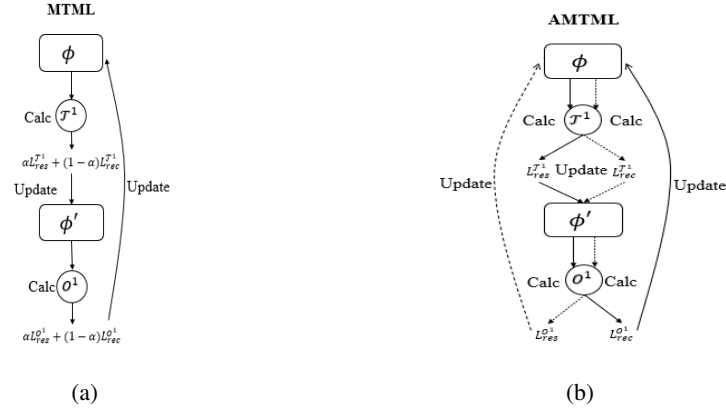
MTML

$\phi$

Calc $\mathcal{T}^1$

$\alpha L_{res}^{\mathcal{T}^1} + (1-\alpha) L_{rec}^{\mathcal{T}^1}$

Update

Update

$\phi'$

Calc $\mathcal{O}^1$

$\alpha L_{res}^{\mathcal{O}^1} + (1-\alpha) L_{rec}^{\mathcal{O}^1}$

(a)

AMTML

$\phi$

Calc $\mathcal{T}^1$ Calc

$L_{res}^{\mathcal{T}^1}$ Update $L_{rec}^{\mathcal{T}^1}$

Update

Update

$\phi'$

Calc $\mathcal{O}^1$ Calc

$L_{res}^{\mathcal{O}^1}$ $L_{rec}^{\mathcal{O}^1}$

(b)